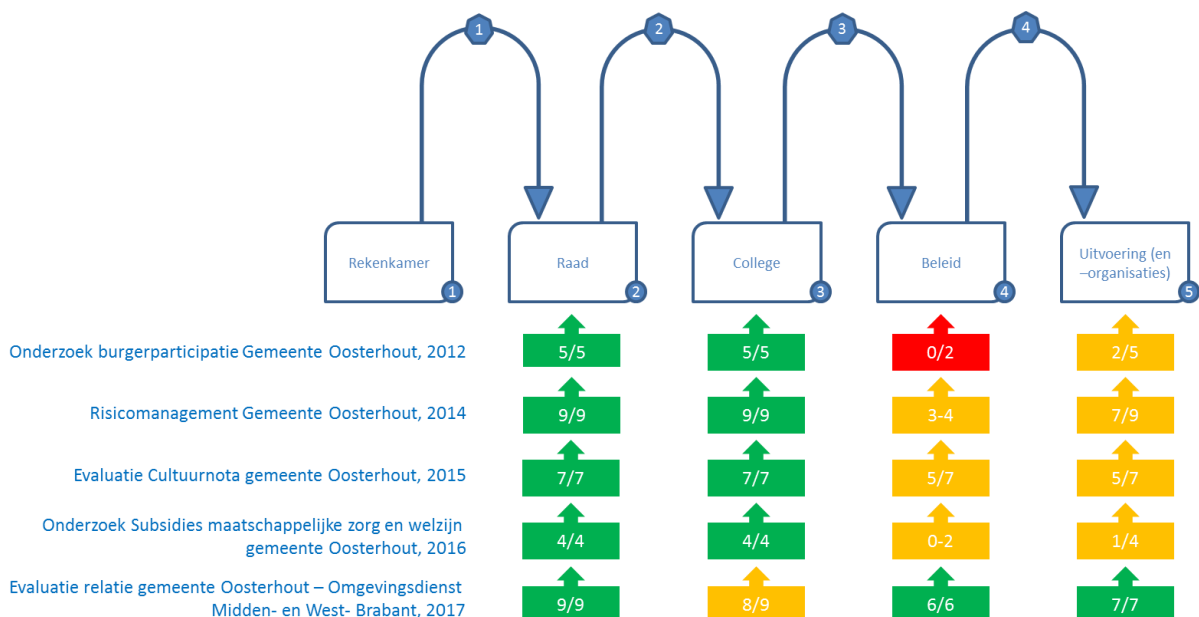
1 2 3 4

Rekenkamer 1

Raad 2

College 3

Beleid 4

Uitvoering (en –organisaties) 5

| | Raad | College | Beleid | Uitvoering |
|---|---|---|---|---|
| Onderzoek burgerparticipatie Gemeente Oosterhout, 2012 | 5/5 | 5/5 | 0/2 | 2/5 |
| Risicomanagement Gemeente Oosterhout, 2014 | 9/9 | 9/9 | 3-4 | 7/9 |
| Evaluatie Cultuurnota gemeente Oosterhout, 2015 | 7/7 | 7/7 | 5/7 | 5/7 |
| Onderzoek Subsidies maatschappelijke zorg en welzijn gemeente Oosterhout, 2016 | 4/4 | 4/4 | 0-2 | 1/4 |
| Evaluatie relatie gemeente Oosterhout – Omgevingsdienst Midden- en West- Brabant, 2017 | 9/9 | 8/9 | 6/6 | 7/7 |